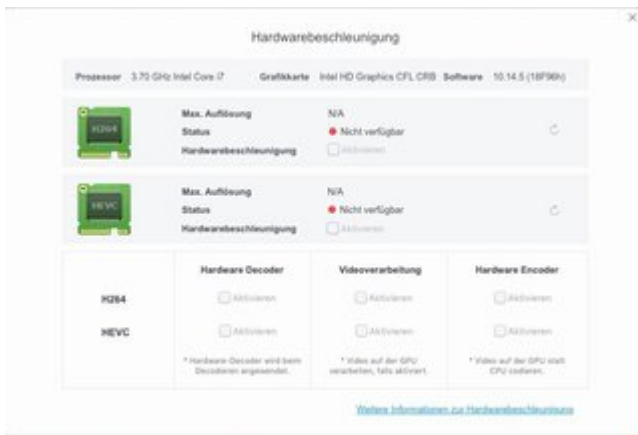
Hardwarebeschleunigung

Prozessor 3.70 GHz Intel Core i7 Grafikkarte Intel HD Graphics CFL CRB Software 10.14.5 (18F96h)

H264

Max. Auflösung N/A
Status Nicht verfügbar
Hardwarebeschleunigung Aktivieren

HEVC

Max. Auflösung N/A
Status Nicht verfügbar
Hardwarebeschleunigung Aktivieren

| | Hardware Decoder | Videoverarbeitung | Hardware Encoder |
|---|---|---|---|
| H264 | Aktivieren | Aktivieren | Aktivieren |
| HEVC | Aktivieren | Aktivieren | Aktivieren |
| | * Hardware-Decoder wird beim Decodieren angewendet. | * Video auf der GPU verarbeiten, falls aktiviert. | * Video auf der GPU statt CPU codieren. |

Weitere Informationen zur Hardwarebeschleunigung